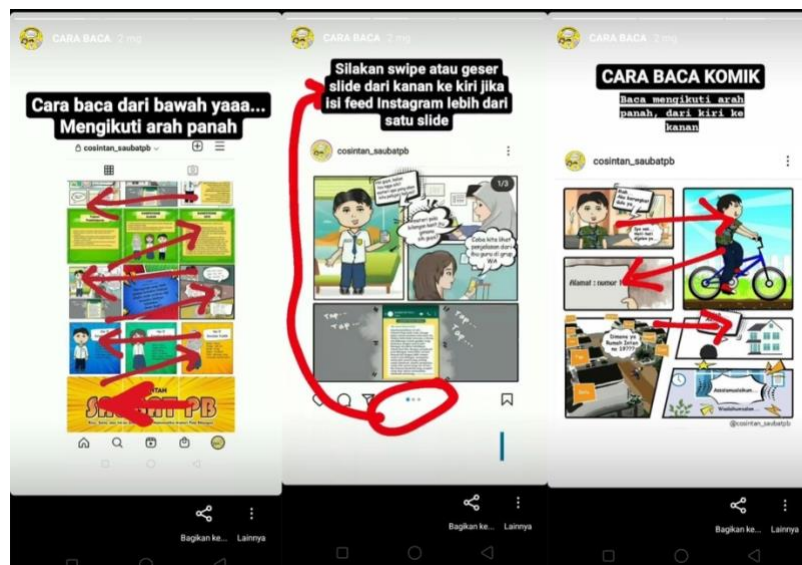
CARA BACA 2 mg

Cara baca dari bawah yaaa... Mengikuti arah panah

cosintan_saubatpb

SAHABAT PB

Bagikan ke... Lainnya

CARA BACA 2 mg

Silakan swipe atau geser slide dari kanan ke kiri jika isi feed Instagram lebih dari satu slide

cosintan_saubatpb

1/3

Bagikan ke... Lainnya

CARA BACA 2 mg

CARA BACA KOMIK

Baca mengikuti arah panah, dari kiri ke kanan

cosintan_saubatpb

Alamat : nomor

Dimana ya Rumah Intan no 1977?

Assalamualaikum...

Waalaikumsalam...

@cosintan_saubatpb

Bagikan ke... Lainnya